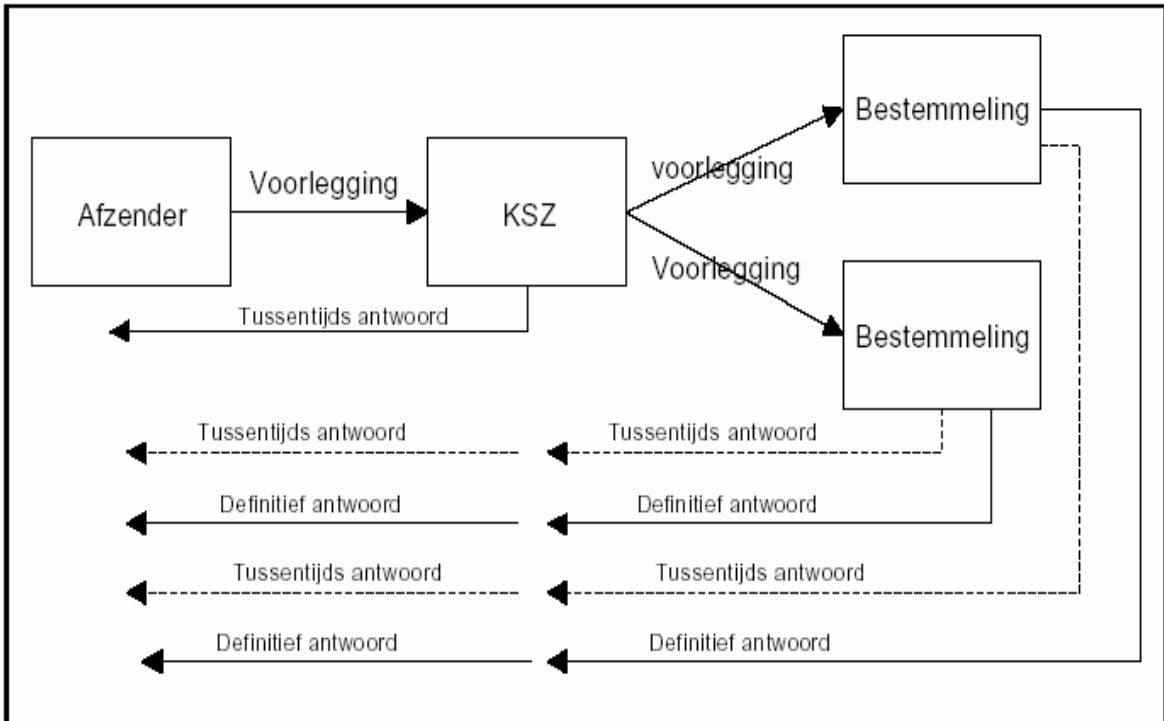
Afzender

Voorlegging

KSZ

voorlegging

Voorlegging

Bestemmeling

Bestemmeling

Tussentijds antwoord

Tussentijds antwoord

Tussentijds antwoord

Definitief antwoord

Definitief antwoord

Tussentijds antwoord

Tussentijds antwoord

Definitief antwoord

Definitief antwoord